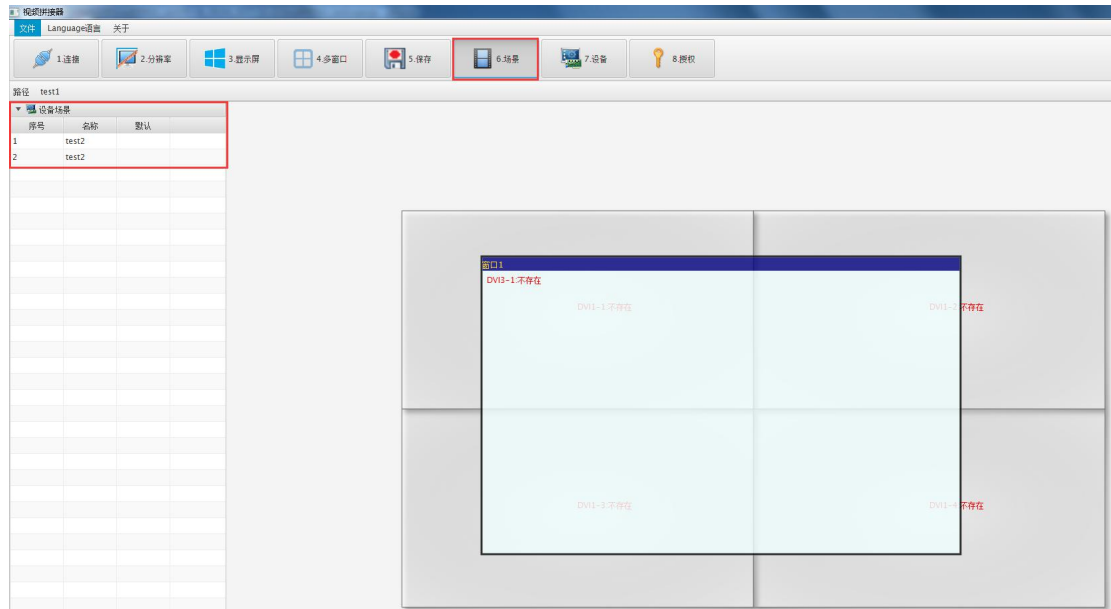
视频拼接器

文件 Language语言 关于

1.连接 2.分辨率 3.显示屏 4.多窗口 5.保存 6.场景 7.设备 8.授权

路径 test1

设备场景

| 序号 | 名称 | 默认 |
|---|---|---|
| 1 | test2 | |
| 2 | test2 | |

窗口1

DVI3-1:不存在

DVI1-1:不存在

DVI1-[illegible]不存在

DVI1-3:不存在

DVI1-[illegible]不存在